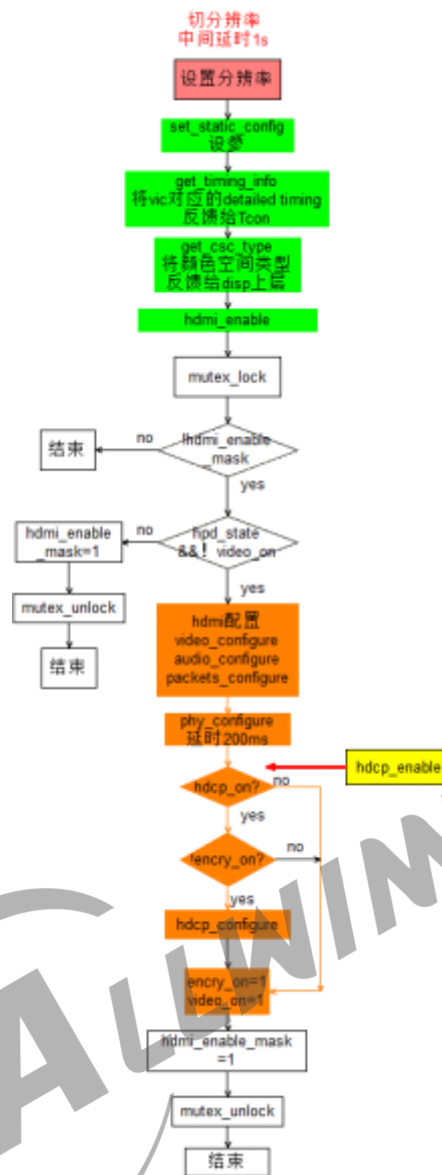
切分辨率
中间延时1s

设置分辨率

set_static_config
设参

get_timing_info
将vic对应的detailed timing
反馈给Tcon

get_csc_type
将颜色空间类型
反馈给disp上层

hdmi_enable

mutex_lock

结束

no

!hdmi_enable_mask

yes

hdmi_enable_mask=1

no

hpd_state &&! video_on

mutex_unlock

yes

结束

hdmi配置
video_configure
audio_configure
packets_configure

phy_configure
延时200ms

hdcp_enable

hdcp_on?

no

yes

!encry_on?

no

yes

hdcp_configure

encry_on=1
video_on=1

hdmi_enable_mask
=1

mutex_unlock

结束

ALLWIN